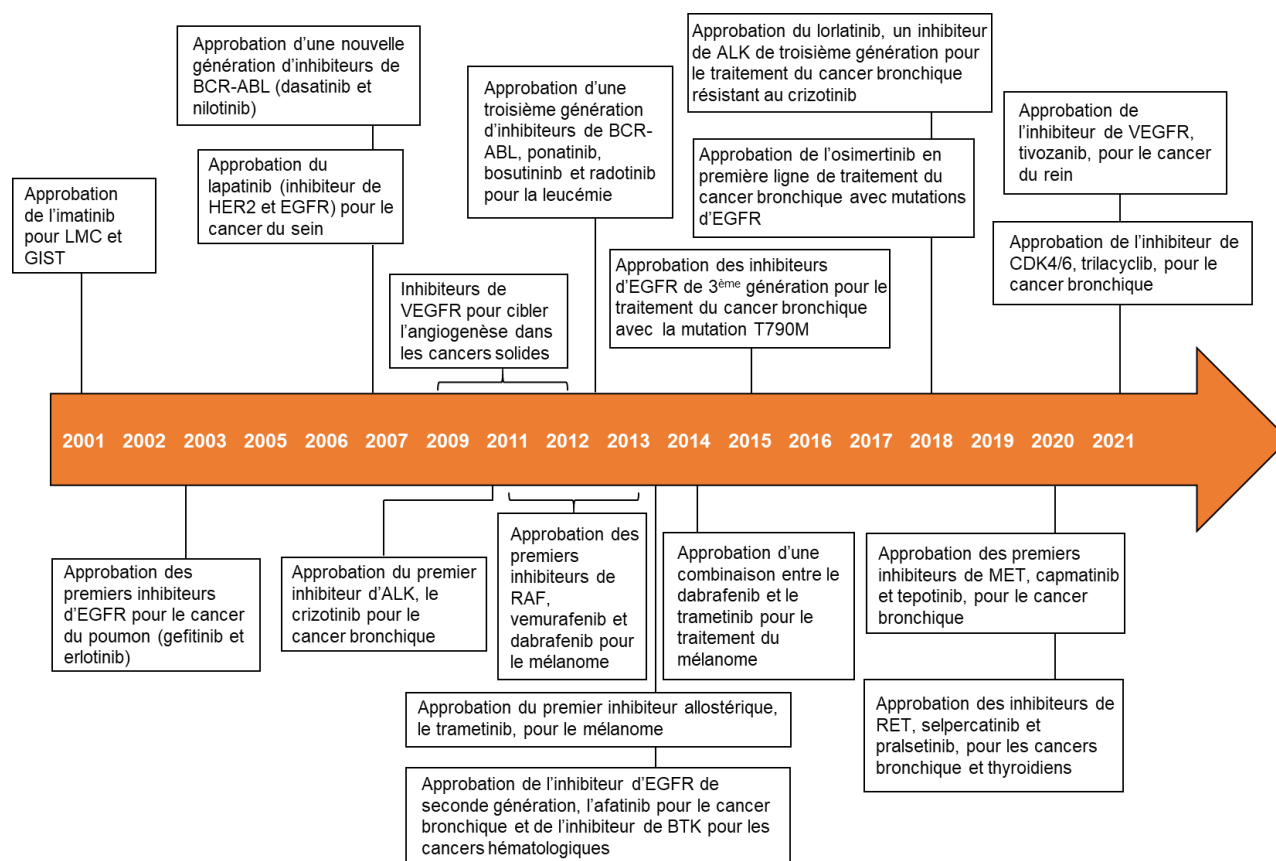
Approbation de l'imatinib pour LMC et GIST

Approbation d'une nouvelle génération d'inhibiteurs de BCR-ABL (dasatinib et nilotinib)

Approbation du lapatinib (inhibiteur de HER2 et EGFR) pour le cancer du sein

Inhibiteurs de VEGFR pour cibler l'angiogenèse dans les cancers solides

Approbation d'une troisième génération d'inhibiteurs de BCR-ABL, ponatinib, bosutinib et radotinib pour la leucémie

Approbation des inhibiteurs d'EGFR de 3$^{ème}$ génération pour le traitement du cancer bronchique avec la mutation T790M

Approbation du lorlatinib, un inhibiteur de ALK de troisième génération pour le traitement du cancer bronchique résistant au crizotinib

Approbation de l'osimertinib en première ligne de traitement du cancer bronchique avec mutations d'EGFR

Approbation de l'inhibiteur de VEGFR, tivozanib, pour le cancer du rein

Approbation de l'inhibiteur de CDK4/6, trilacyclib, pour le cancer bronchique

2001 2002 2003 2005 2006 2007 2009 2011 2012 2013 2014 2015 2016 2017 2018 2019 2020 2021

Approbation des premiers inhibiteurs d'EGFR pour le cancer du poumon (gefitinib et erlotinib)

Approbation du premier inhibiteur d'ALK, le crizotinib pour le cancer bronchique

Approbation des premiers inhibiteurs de RAF, vemurafenib et dabrafenib pour le mélanome

Approbation d'une combinaison entre le dabrafenib et le trametinib pour le traitement du mélanome

Approbation des premiers inhibiteurs de MET, capmatinib et tepotinib, pour le cancer bronchique

Approbation des inhibiteurs de RET, selpercatinib et pralsetinib, pour les cancers bronchique et thyroidiens

Approbation du premier inhibiteur allostérique, le trametinib, pour le mélanome

Approbation de l'inhibiteur d'EGFR de seconde génération, l'afatinib pour le cancer bronchique et de l'inhibiteur de BTK pour les cancers hématologiques